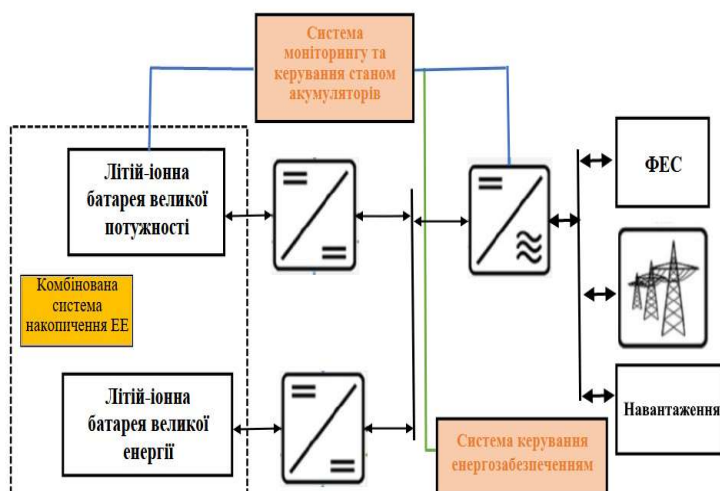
Система моніторингу та керування станом акумуляторів

Літій-іонна батарея великої потужності

ФЕС

Комбінована система накопичення ЕЕ

Літій-іонна батарея великої енергії

Навантаження

Система керування енергозабезпеченням